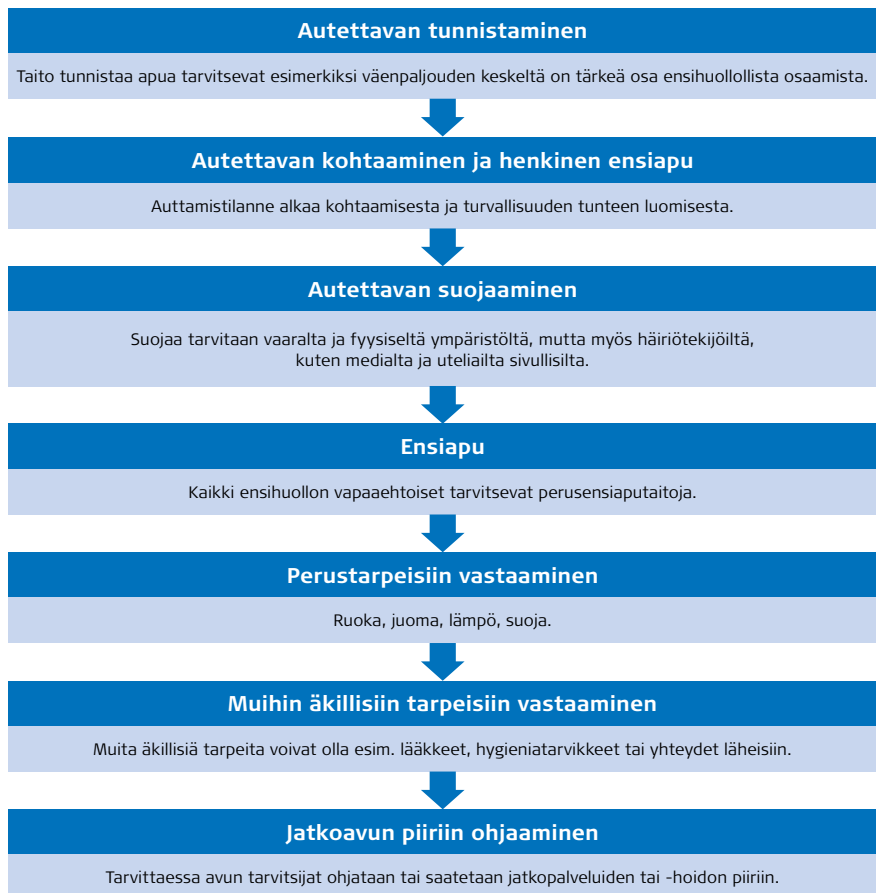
Autettavan tunnistaminen

Taito tunnistaa apua tarvitsevat esimerkiksi väenpaljouden keskeltä on tärkeä osa ensihuollollista osaamista.

Autettavan kohtaaminen ja henkinen ensiapu

Auttamistilanne alkaa kohtaamisesta ja turvallisuuden tunteen luomisesta.

Autettavan suojaaminen

Suojaa tarvitaan vaaralta ja fyysiseltä ympäristöltä, mutta myös häiriötekijöiltä, kuten medialta ja uteliailta sivullisilta.

Ensiapu

Kaikki ensihuollon vapaaehtoiset tarvitsevat perusensiaputaitoja.

Perustarpeisiin vastaaminen

Ruoka, juoma, lämpö, suoja.

Muihin äkillisiin tarpeisiin vastaaminen

Muita äkillisiä tarpeita voivat olla esim. lääkkeet, hygieniatarvikkeet tai yhteydet läheisiin.

Jatkoavun piiriin ohjaaminen

Tarvittaessa avun tarvitsijat ohjataan tai saatetaan jatkopalveluiden tai -hoidon piiriin.